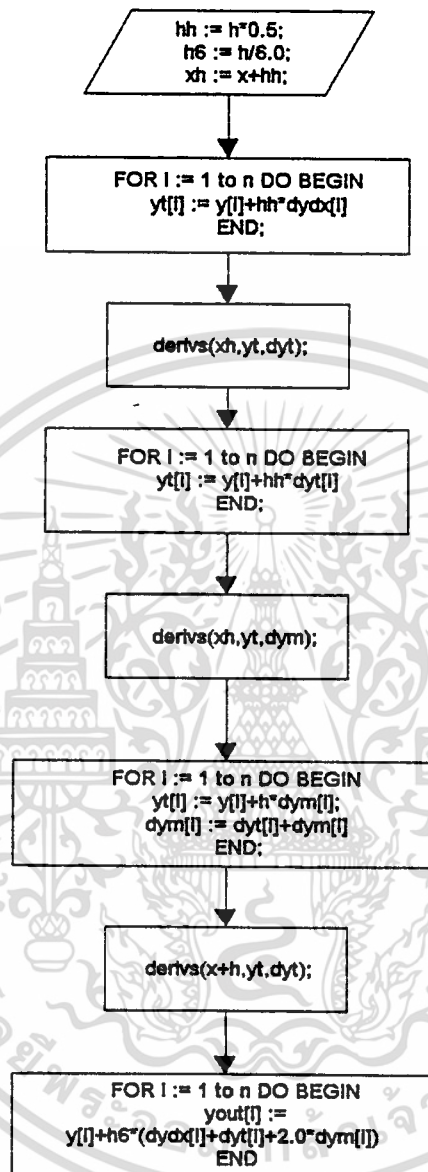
hh := h*0.5;
h6 := h/6.0;
xh := x+hh;

FOR I := 1 to n DO BEGIN
yt[i] := y[i]+hh*dydx[i]
END;

derivs(xh,yt,dyt);

FOR I := 1 to n DO BEGIN
yt[i] := y[i]+hh*dyt[i]
END;

derivs(xh,yt,dym);

FOR I := 1 to n DO BEGIN
yt[i] := y[i]+h*dym[i];
dym[i] := dyt[i]+dym[i]
END;

derivs(x+h,yt,dyt);

FOR I := 1 to n DO BEGIN
yout[i] :=
y[i]+h6*(dydx[i]+dyt[i]+2.0*dym[i])
END